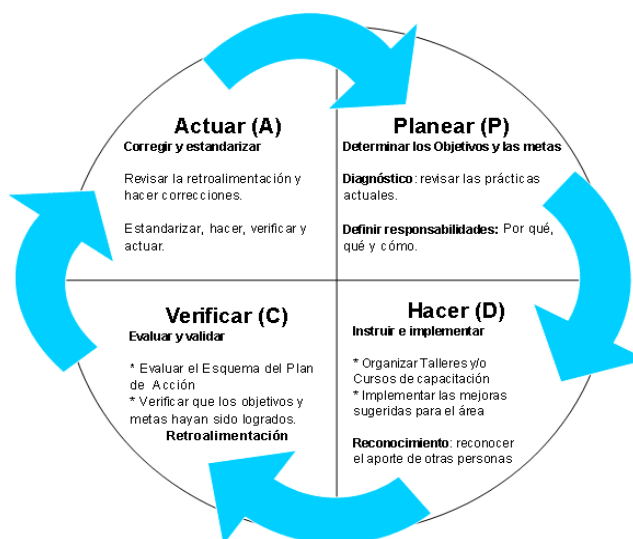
Actuar (A)
Corregir y estandarizar

Revisar la retroalimentación y hacer correcciones.

Estandarizar, hacer, verificar y actuar.

Planear (P)
Determinar los Objetivos y las metas

Diagnóstico: revisar las prácticas actuales.

Definir responsabilidades: Por qué, qué y cómo.

Verificar (C)
Evaluar y validar

* Evaluar el Esquema del Plan de Acción
* Verificar que los objetivos y metas hayan sido logrados.
Retroalimentación

Hacer (D)
Instruir e implementar

* Organizar Talleres y/o Cursos de capacitación
* Implementar las mejoras sugeridas para el área

Reconocimiento: reconocer el aporte de otras personas